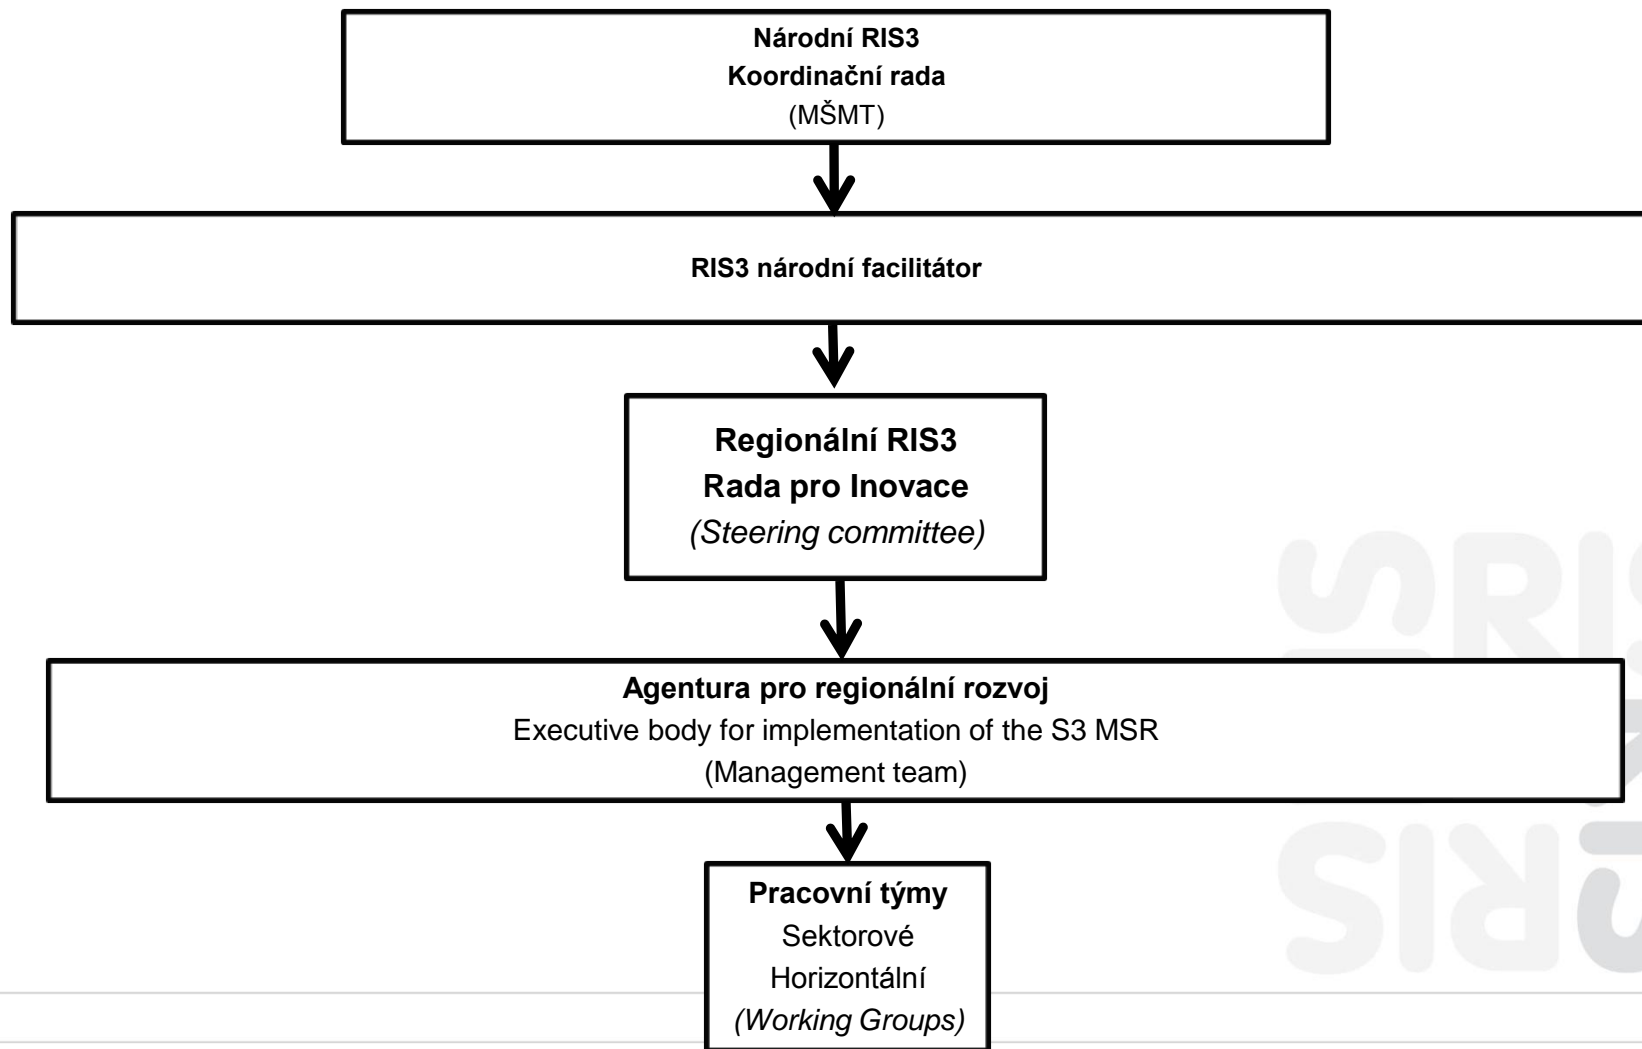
Národní RIS3
Koordinační rada
(MŠMT)

RIS3 národní facilitátor

Regionální RIS3
Rada pro Inovace
(Steering committee)

Agentura pro regionální rozvoj
Executive body for implementation of the S3 MSR
(Management team)

Pracovní týmy
Sektorové
Horizontální
(Working Groups)